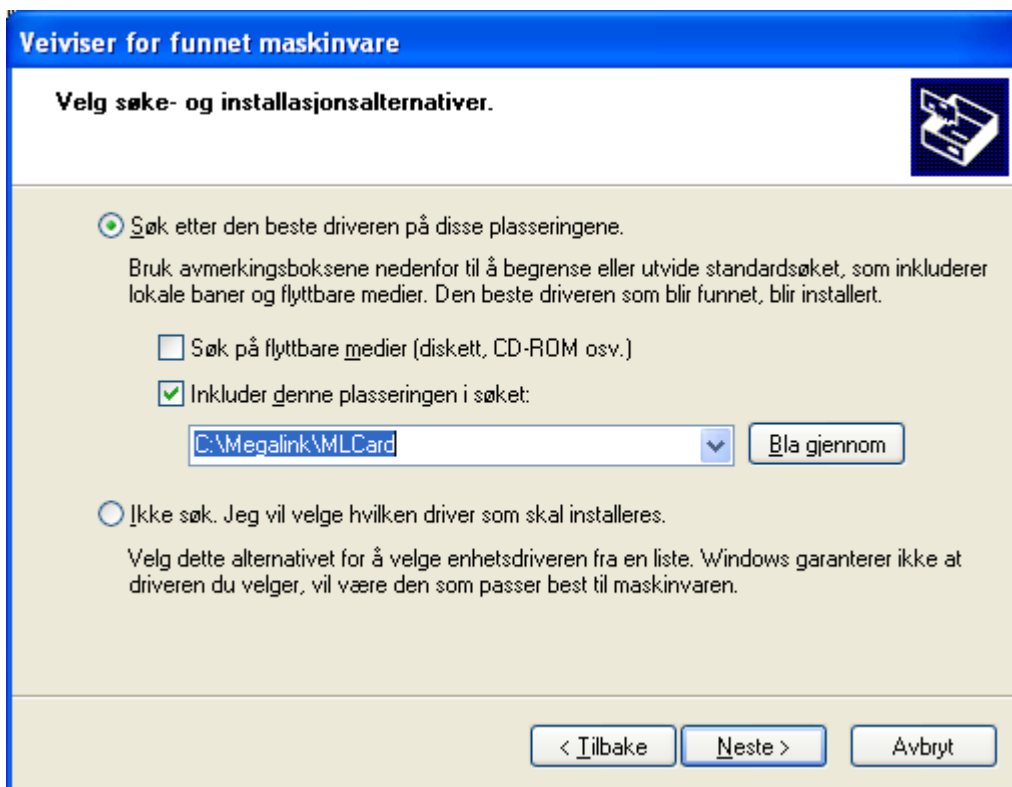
Veiviser for funnet maskinvare

Velg søke- og installasjonsalternativer.

Søk etter den beste driveren på disse plasseringene.

Bruk avmerkingsboksene nedenfor til å begrense eller utvide standardsøket, som inkluderer lokale baner og flyttbare medier. Den beste driveren som blir funnet, blir installert.

Søk på flyttbare medier (diskett, CD-ROM osv.)

Inkluder denne plasseringen i søket:

C:\Megalink\MLCard

Bla gjennom

Ikke søk. Jeg vil velge hvilken driver som skal installeres.

Velg dette alternativet for å velge enhetsdriveren fra en liste. Windows garanterer ikke at driveren du velger, vil være den som passer best til maskinvaren.

< Tilbake

Neste >

Avbryt